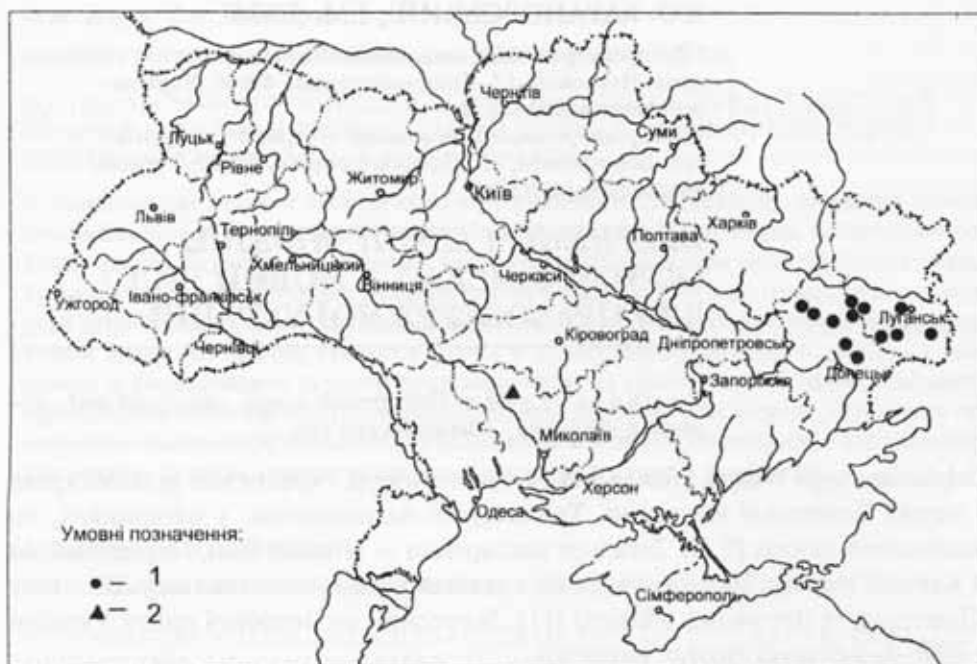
Чернігів
Суми
Луцьк
Рівне
Житомир
Київ
Харків
Львів
Тернопіль
Полтава
Хмельницький
Вінниця
Черкаси
Ужгород
Івано-Франківськ
Луганськ
Чернівці
Кіровоград
Дніпропетровськ
Донецьк
Запоріжжя
Миколаїв
Херсон
Одеса
Умовні позначення:
● – 1
▲ – 2
Сімферополь